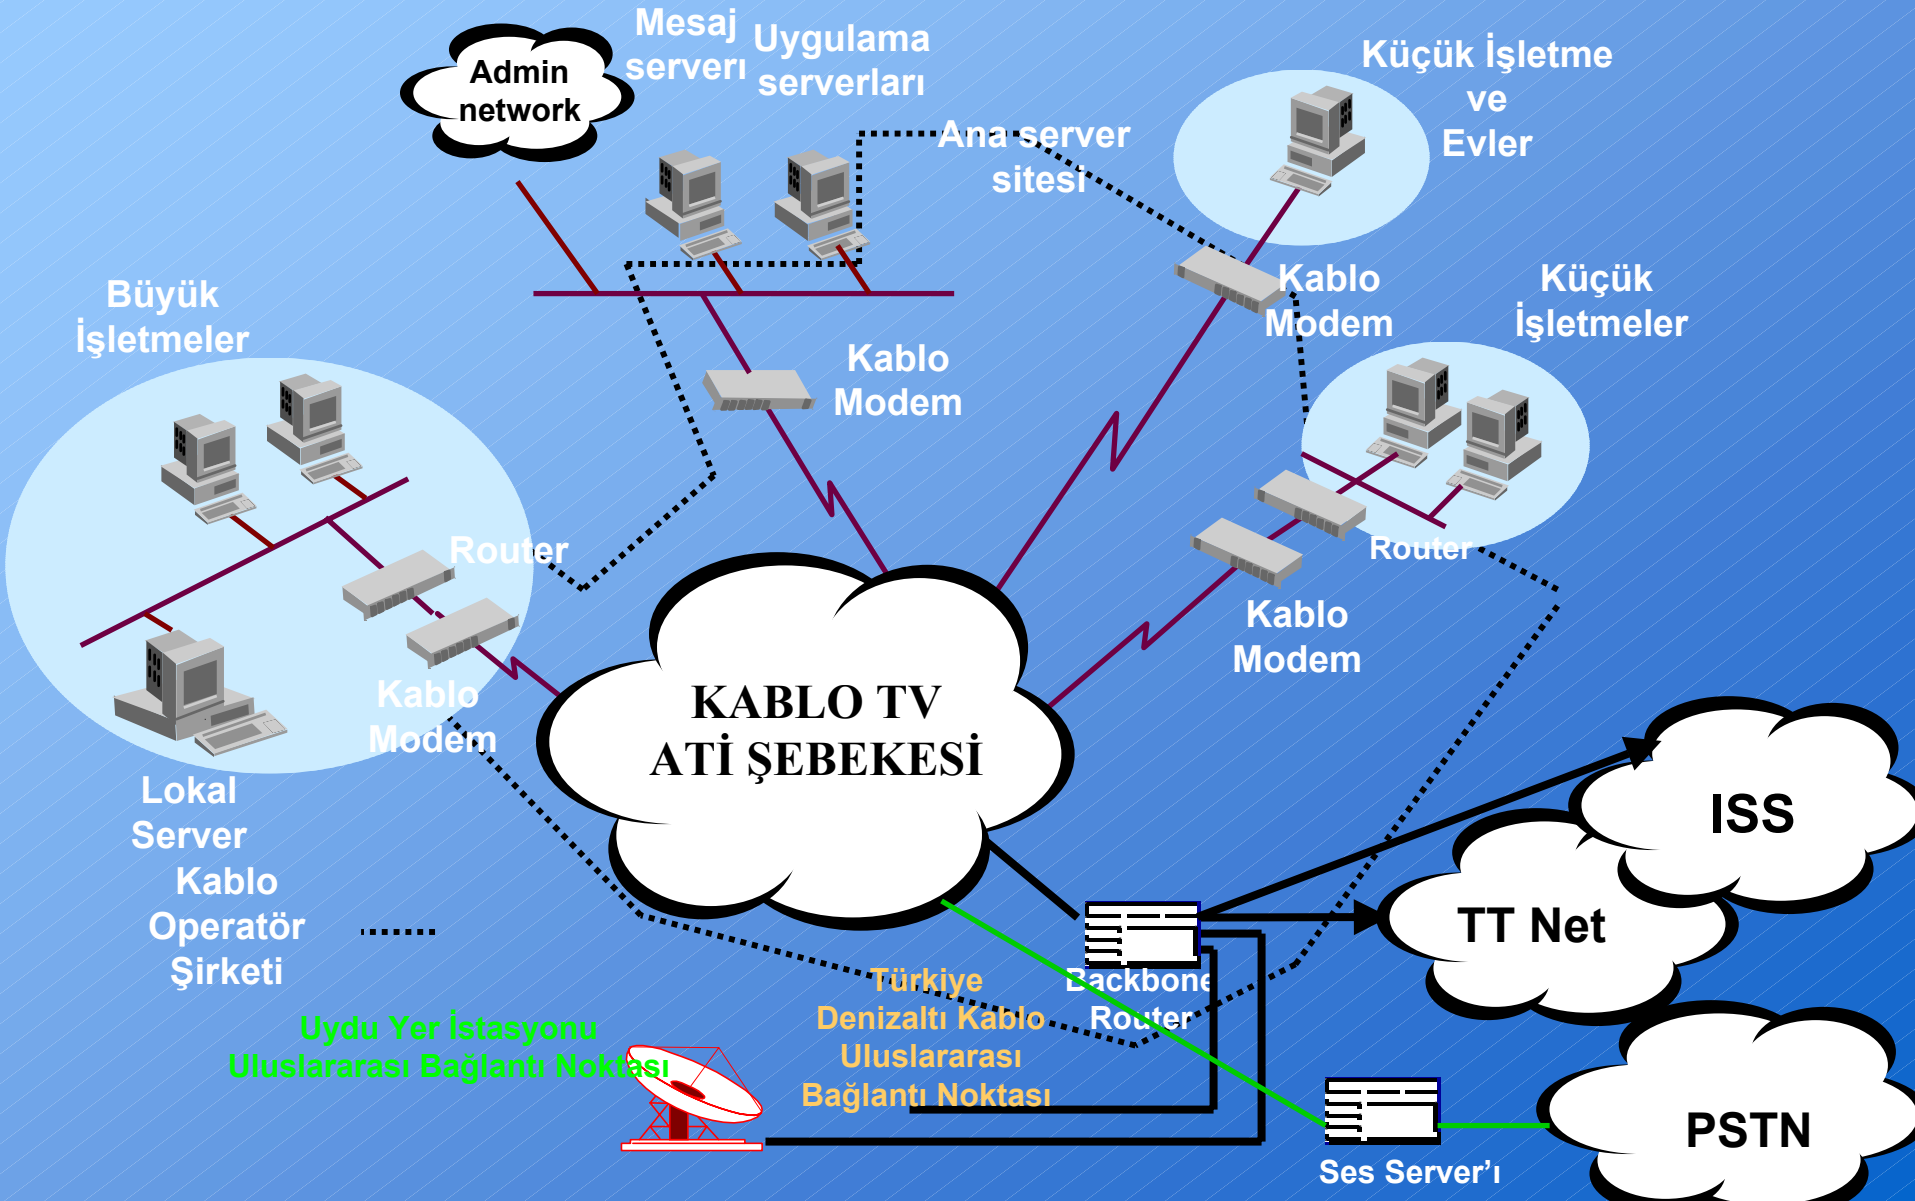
Admin network

Mesaj serverı

Uygulama serverları

Ana server sitesi

Küçük İşletme ve Evler

Büyük İşletmeler

Kablo Modem

Kablo Modem

Küçük İşletmeler

Router

Router

Kablo Modem

Kablo Modem

KABLO TV ATİ ŞEBEKESİ

Lokal Server Kablo Operatör Şirketi

ISS

TT Net

Türkiye Denizaltı Kablo Uluslararası Bağlantı Noktası

Backbone Router

Uydu Yer İstasyonu Uluslararası Bağlantı Noktası

Ses Server'ı

PSTN